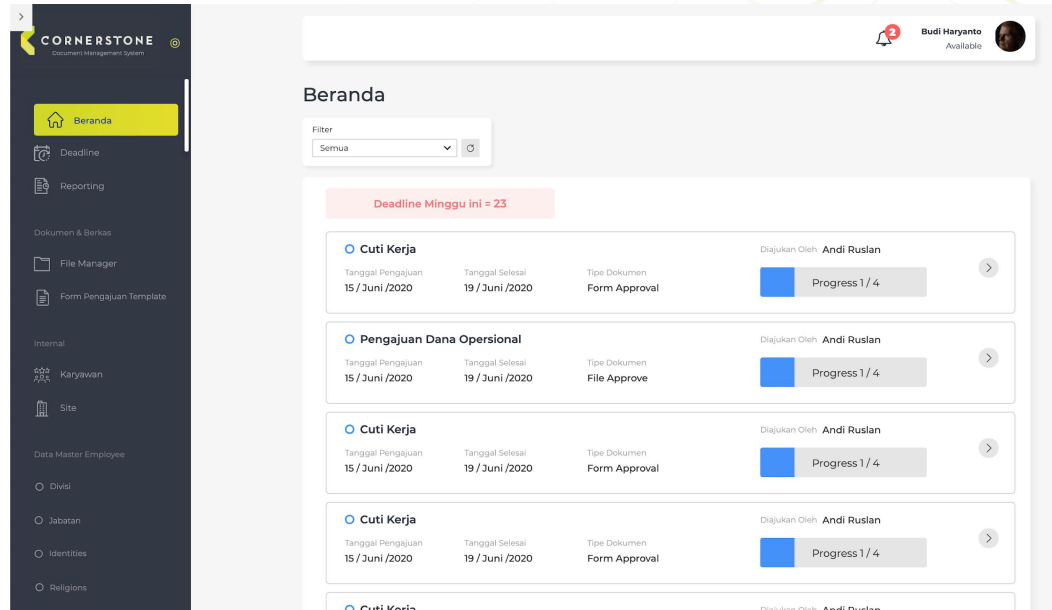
CORNERSTONE
Document Management System

Beranda
Deadline
Reporting

Dokumen & Berkas
File Manager
Form Pengajuan Template

Internal
Karyawan
Site

Data Master Employee
Divisi
Jabatan
Identities
Religions

2
Budi Haryanto
Available

Beranda

Filter
Semua

Deadline Minggu ini = 23

Cuti Kerja
Tanggal Pengajuan
15 / Juni /2020
Tanggal Selesai
19 / Juni /2020
Tipe Dokumen
Form Approval
Diajukan Oleh Andi Ruslan
Progress 1 / 4

Pengajuan Dana Opersional
Tanggal Pengajuan
15 / Juni /2020
Tanggal Selesai
19 / Juni /2020
Tipe Dokumen
File Approve
Diajukan Oleh Andi Ruslan
Progress 1 / 4

Cuti Kerja
Tanggal Pengajuan
15 / Juni /2020
Tanggal Selesai
19 / Juni /2020
Tipe Dokumen
Form Approval
Diajukan Oleh Andi Ruslan
Progress 1 / 4

Cuti Kerja
Tanggal Pengajuan
15 / Juni /2020
Tanggal Selesai
19 / Juni /2020
Tipe Dokumen
Form Approval
Diajukan Oleh Andi Ruslan
Progress 1 / 4

Cuti Kerja
Diajukan Oleh Andi Ruslan